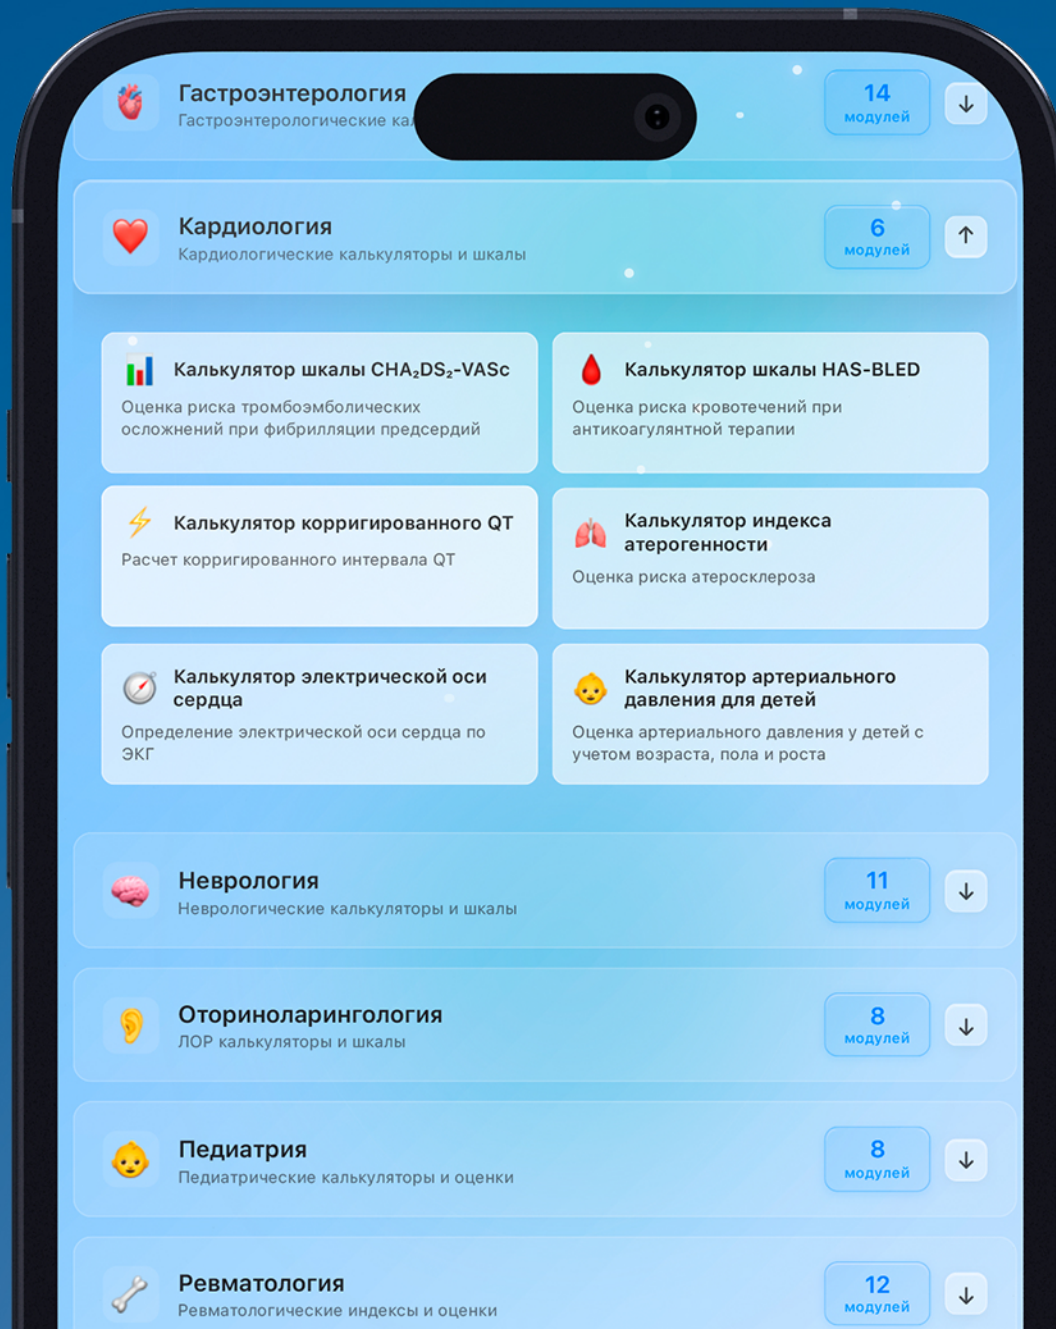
Гастроэнтерология
Гастроэнтерологические ка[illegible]

14
модулей

↓

Кардиология
Кардиологические калькуляторы и шкалы

6
модулей

↑

Калькулятор шкалы $CHA_2DS_2$-VASc
Оценка риска тромбоэмболических осложнений при фибрилляции предсердий

Калькулятор шкалы HAS-BLED
Оценка риска кровотечений при антикоагулянтной терапии

Калькулятор корригированного QT
Расчет корригированного интервала QT

Калькулятор индекса атерогенности
Оценка риска атеросклероза

Калькулятор электрической оси сердца
Определение электрической оси сердца по ЭКГ

Калькулятор артериального давления для детей
Оценка артериального давления у детей с учетом возраста, пола и роста

Неврология
Неврологические калькуляторы и шкалы

11
модулей

↓

Оториноларингология
ЛОР калькуляторы и шкалы

8
модулей

↓

Педиатрия
Педиатрические калькуляторы и оценки

8
модулей

↓

Ревматология
Ревматологические индексы и оценки

12
модулей

↓